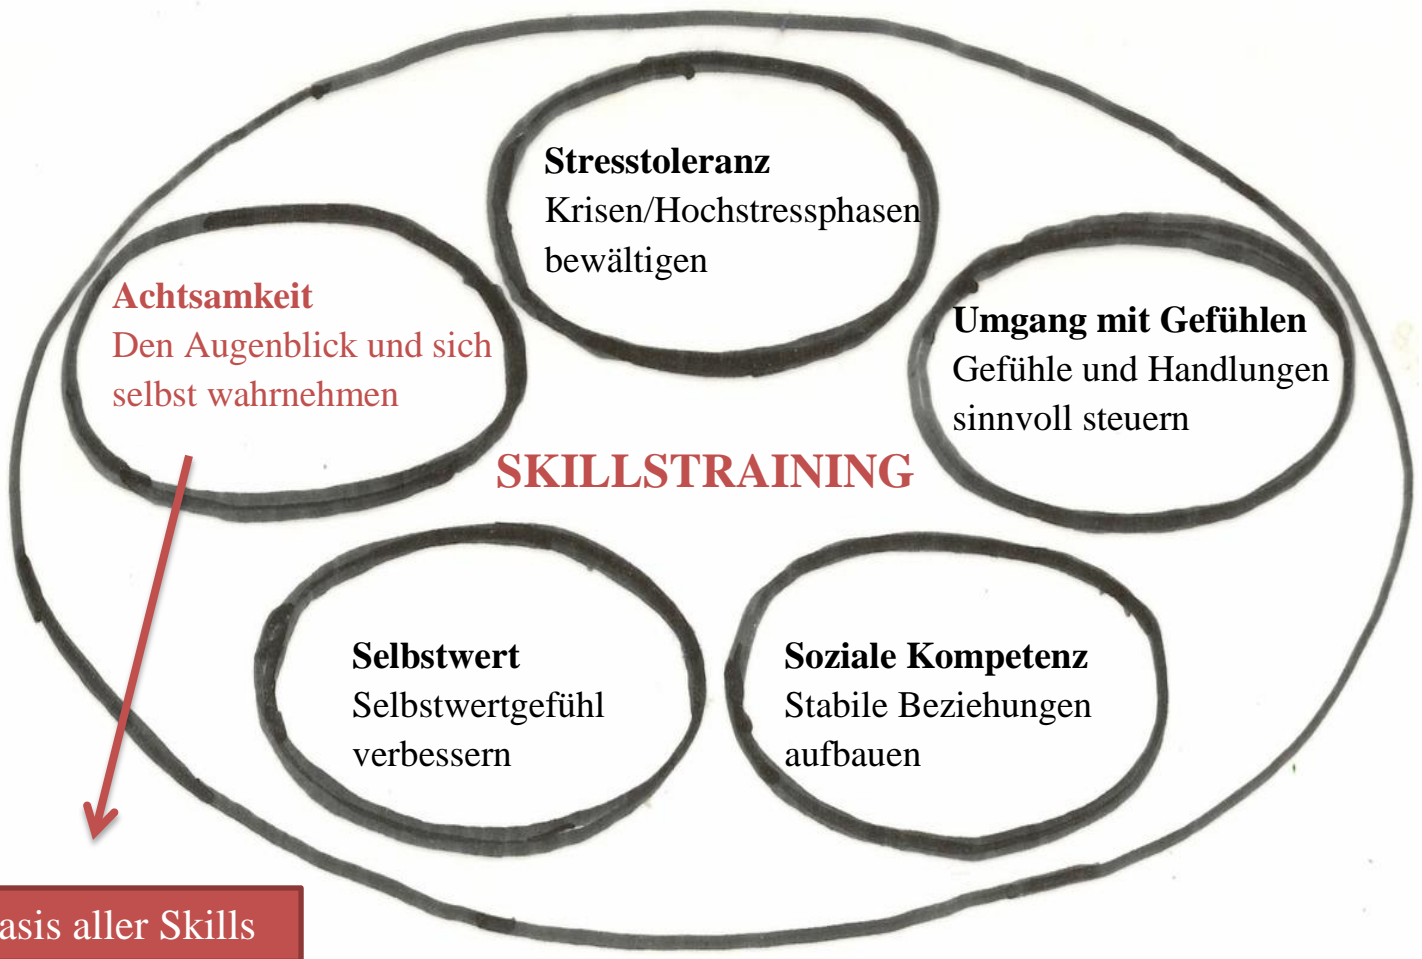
Stresstoleranz
Krisen/Hochstressphasen bewältigen

Achtsamkeit
Den Augenblick und sich selbst wahrnehmen

Umgang mit Gefühlen
Gefühle und Handlungen sinnvoll steuern

SKILLSTRAINING

Selbstwert
Selbstwertgefühl verbessern

Soziale Kompetenz
Stabile Beziehungen aufbauen

asis aller Skills